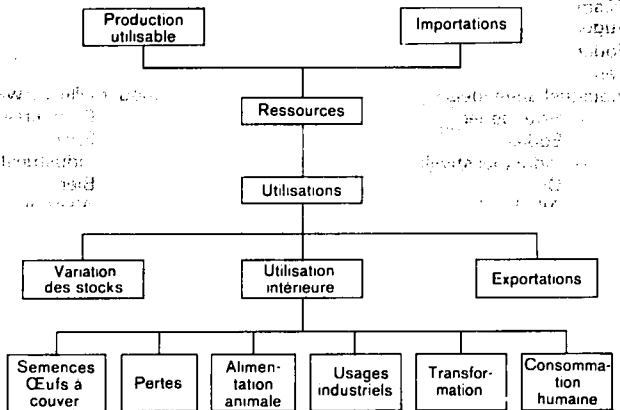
Production utilisable

Importations

Ressources

Utilisations

Variation des stocks

Utilisation intérieure

Exportations

Semences Œufs à couver

Pertes

Alimentation animale

Usages industriels

Transformation

Consommation humaine